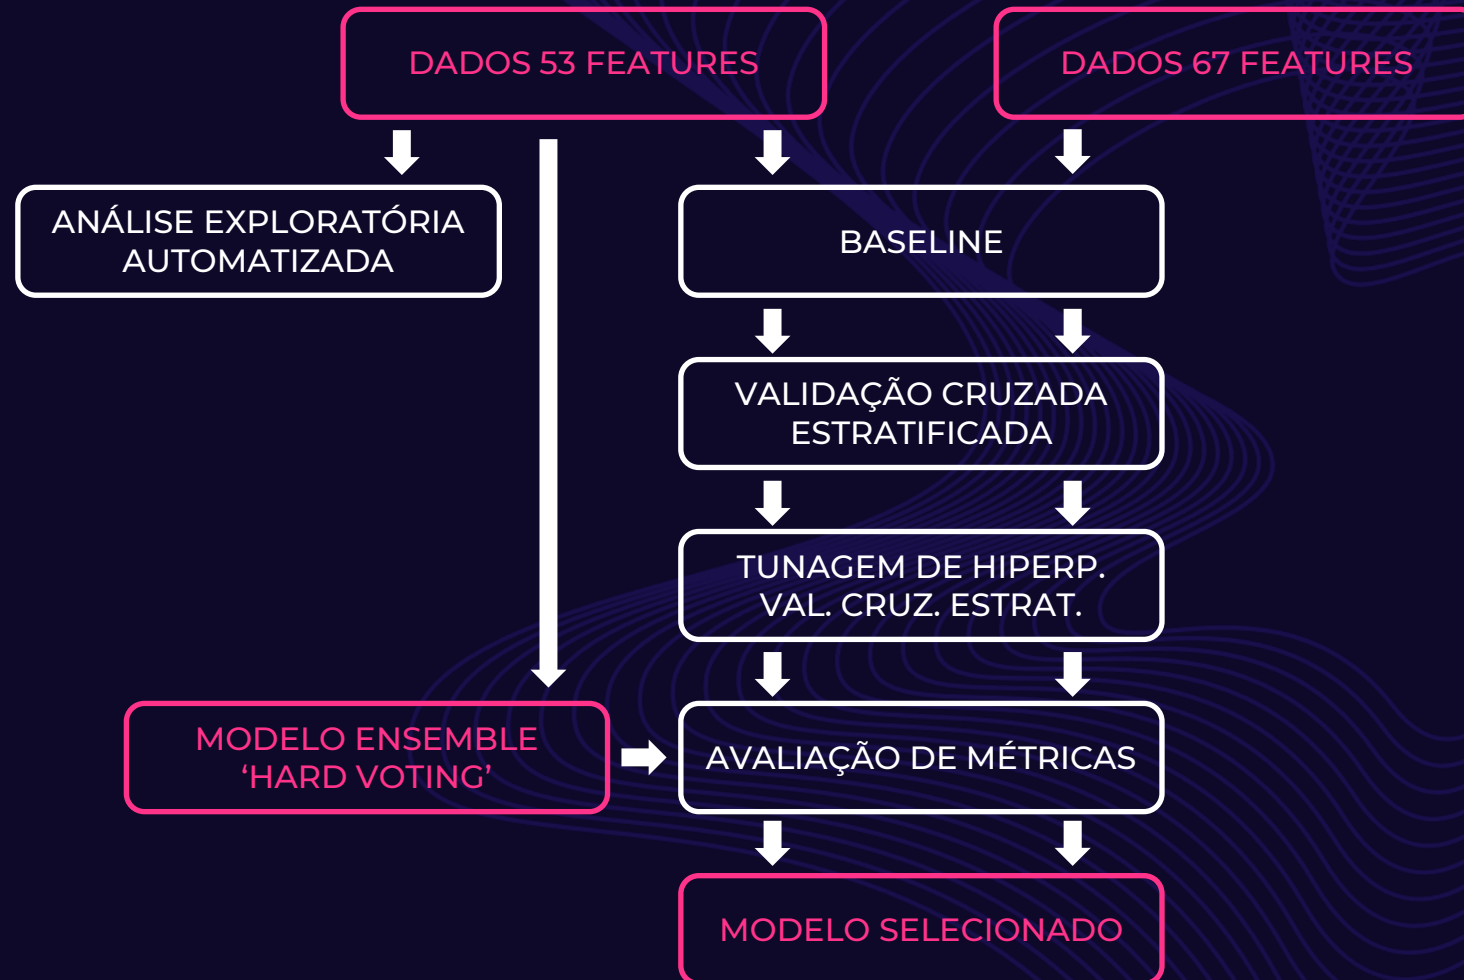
DADOS 53 FEATURES

DADOS 67 FEATURES

ANÁLISE EXPLORATÓRIA AUTOMATIZADA

BASELINE

VALIDAÇÃO CRUZADA ESTRATIFICADA

TUNAGEM DE HIPERP. VAL. CRUZ. ESTRAT.

MODELO ENSEMBLE ‘HARD VOTING’

AVALIAÇÃO DE MÉTRICAS

MODELO SELECIONADO